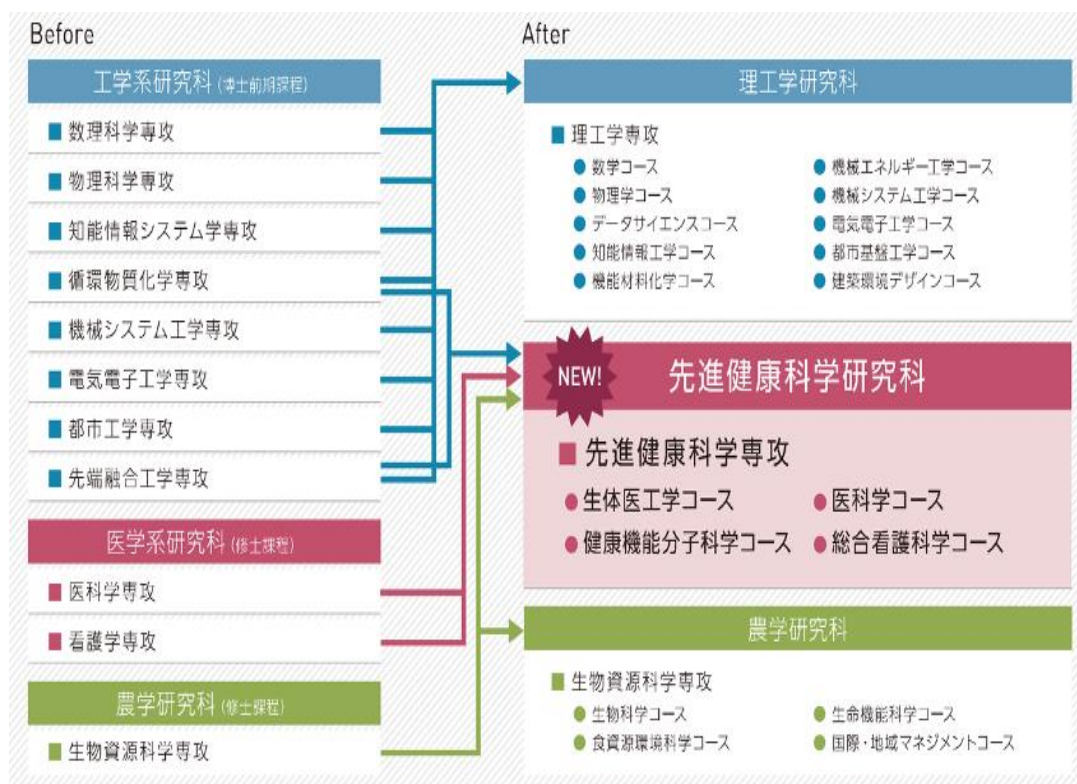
Before

工学系研究科 (博士前期課程)

■ 数理科学専攻
■ 物理科学専攻
■ 知能情報システム学専攻
■ 循環物質化学専攻
■ 機械システム工学専攻
■ 電気電子工学専攻
■ 都市工学専攻
■ 先端融合工学専攻

医学系研究科 (修士課程)

■ 医科学専攻
■ 看護学専攻

農学研究科 (修士課程)

■ 生物資源科学専攻

After

理工学研究科

■ 理工学専攻
● 数学コース
● 物理学コース
● データサイエンスコース
● 知能情報工学コース
● 機能材料化学コース
● 機械エネルギー工学コース
● 機械システム工学コース
● 電気電子工学コース
● 都市基盤工学コース
● 建築環境デザインコース

NEW!
先進健康科学研究科

■ 先進健康科学専攻
● 生体医工学コース
● 医科学コース
● 健康機能分子科学コース
● 総合看護科学コース

農学研究科

■ 生物資源科学専攻
● 生物科学コース
● 食資源環境科学コース
● 生命機能科学コース
● 国際・地域マネジメントコース